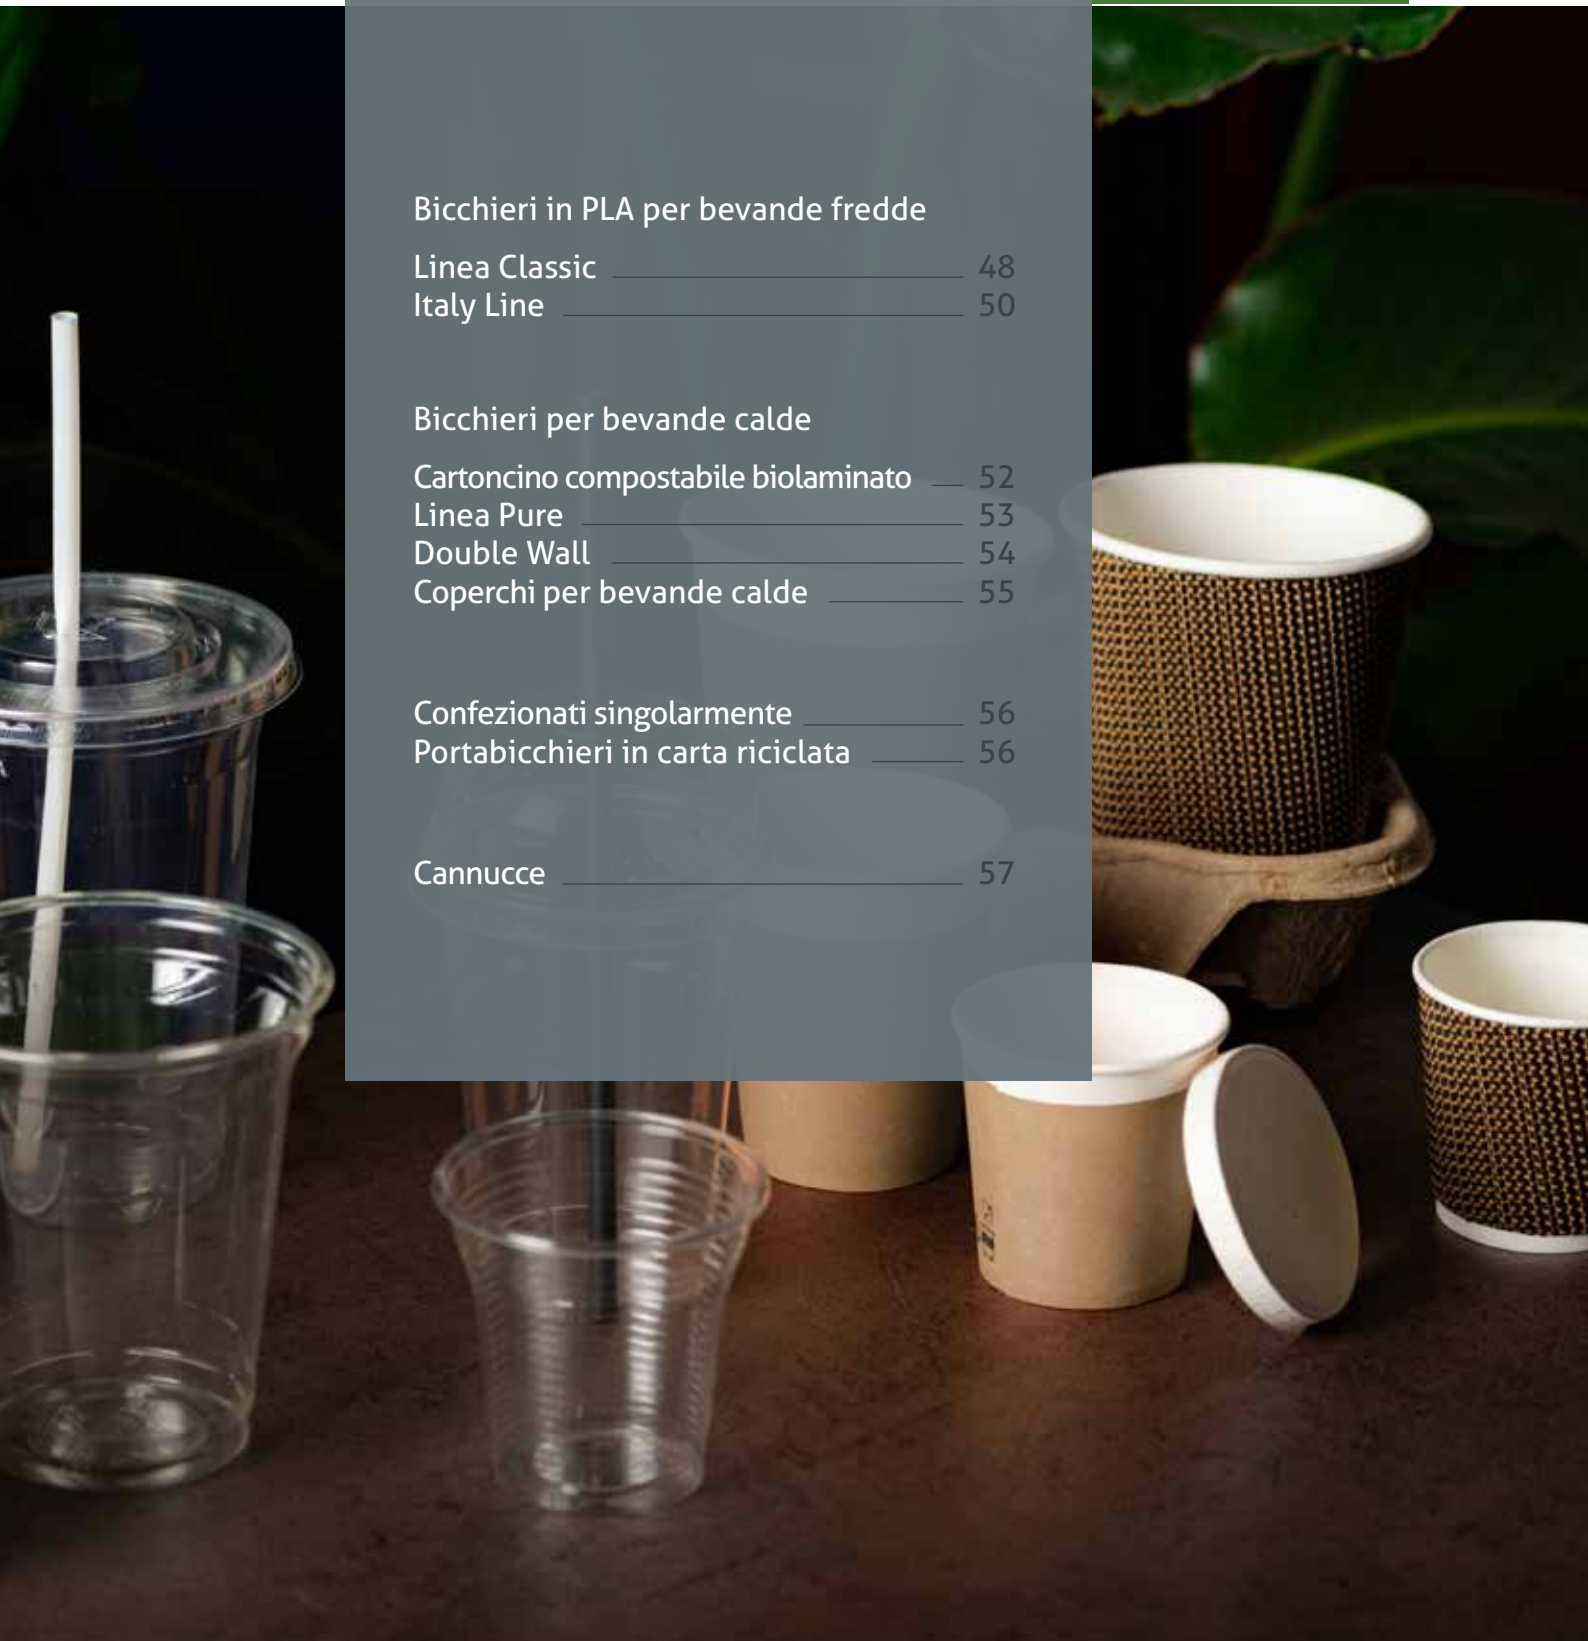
Bicchieri in PLA per bevande fredde

Linea Classic 48
Italy Line 50

Bicchieri per bevande calde

Cartoncino compostabile biolaminato 52
Linea Pure 53
Double Wall 54
Coperchi per bevande calde 55

Confezionati singolarmente 56
Portabicchieri in carta riciclata 56

Cannucce 57